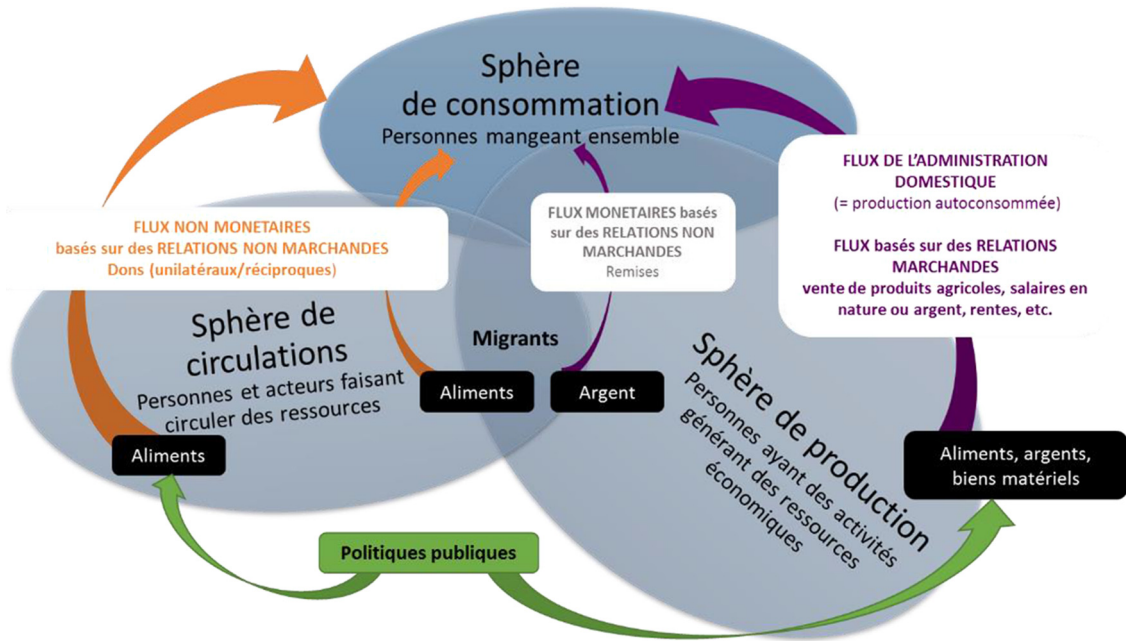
Sphère de consommation
Personnes mangeant ensemble

FLUX DE L'ADMINISTRATION DOMESTIQUE
(= production autoconsommée)

FLUX basés sur des RELATIONS MARCHANDES
vente de produits agricoles, salaires en nature ou argent, rentes, etc.

FLUX NON MONETAIRES
basés sur des RELATIONS NON MARCHANDES
Dons (unilatéraux/réciproques)

FLUX MONETAIRES basés sur des RELATIONS NON MARCHANDES
Remises

Sphère de circulations
Personnes et acteurs faisant circuler des ressources

Migrants

Aliments

Argent

Aliments

Sphère de production
Personnes ayant des activités générant des ressources économiques

Aliments, argents, biens matériels

Politiques publiques